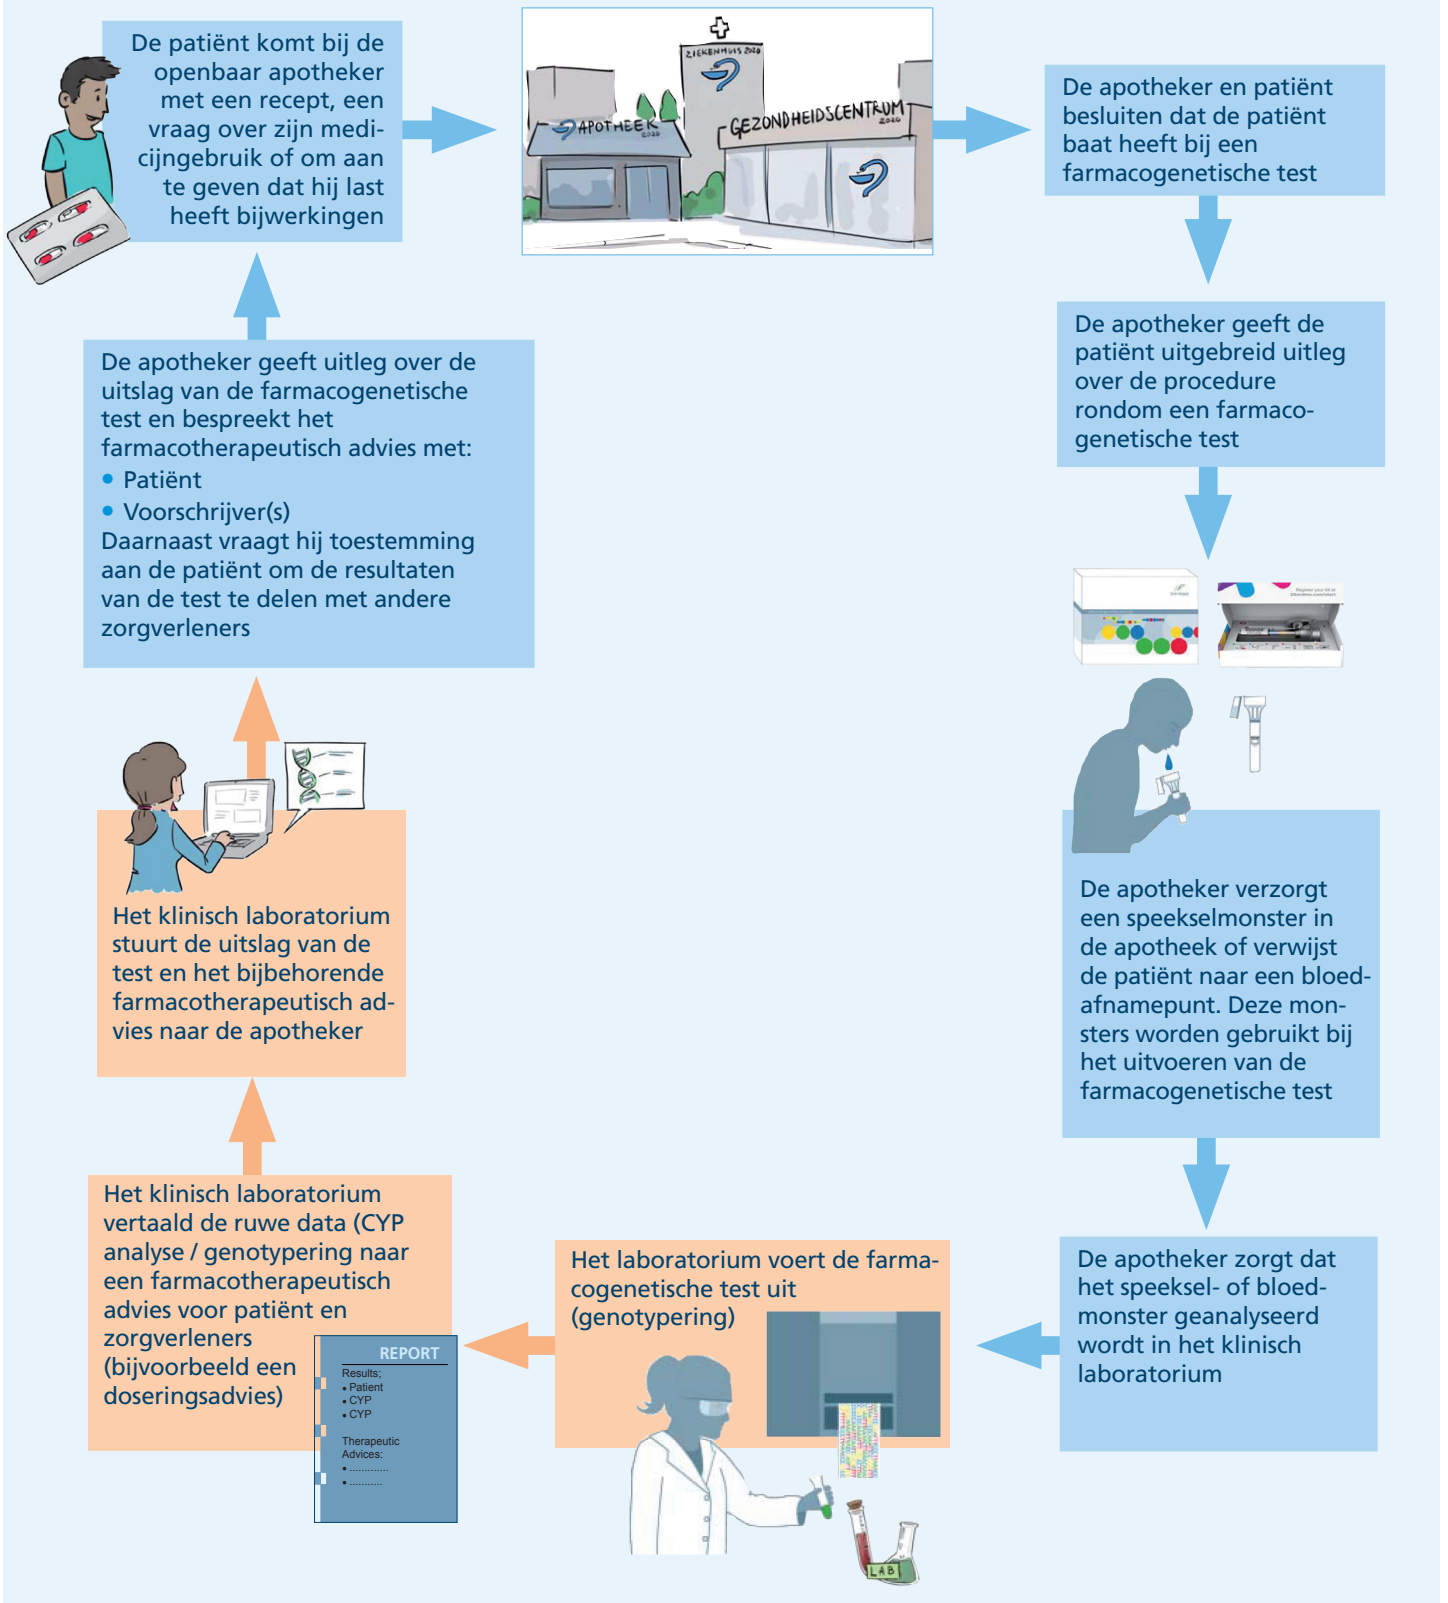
De patiënt komt bij de openbaar apotheker met een recept, een vraag over zijn medicijngebruik of om aan te geven dat hij last heeft bijwerkingen

ZIEKENHUIS 2020

APOTHEEK 2020

GEZONDHEIDSCENTRUM 2020

De apotheker en patiënt besluiten dat de patiënt baat heeft bij een farmacogenetische test

De apotheker geeft de patiënt uitgebreid uitleg over de procedure rondom een farmacogenetische test

De apotheker verzorgt een speekselmonster in de apotheek of verwijst de patiënt naar een bloedafnamepunt. Deze monsters worden gebruikt bij het uitvoeren van de farmacogenetische test

De apotheker zorgt dat het speeksel- of bloedmonster geanalyseerd wordt in het klinisch laboratorium

Het laboratorium voert de farmacogenetische test uit (genotypering)

LAB

Het klinisch laboratorium vertaald de ruwe data (CYP analyse / genotypering naar een farmacotherapeutisch advies voor patiënt en zorgverleners (bijvoorbeeld een doseringsadvies)

REPORT
Results;
• Patient
• CYP
• CYP
Therapeutic Advices:
• ............
• ............

Het klinisch laboratorium stuurt de uitslag van de test en het bijbehorende farmacotherapeutisch advies naar de apotheker

De apotheker geeft uitleg over de uitslag van de farmacogenetische test en bespreekt het farmacotherapeutisch advies met:
• Patiënt
• Voorschrijver(s)
Daarnaast vraagt hij toestemming aan de patiënt om de resultaten van de test te delen met andere zorgverleners